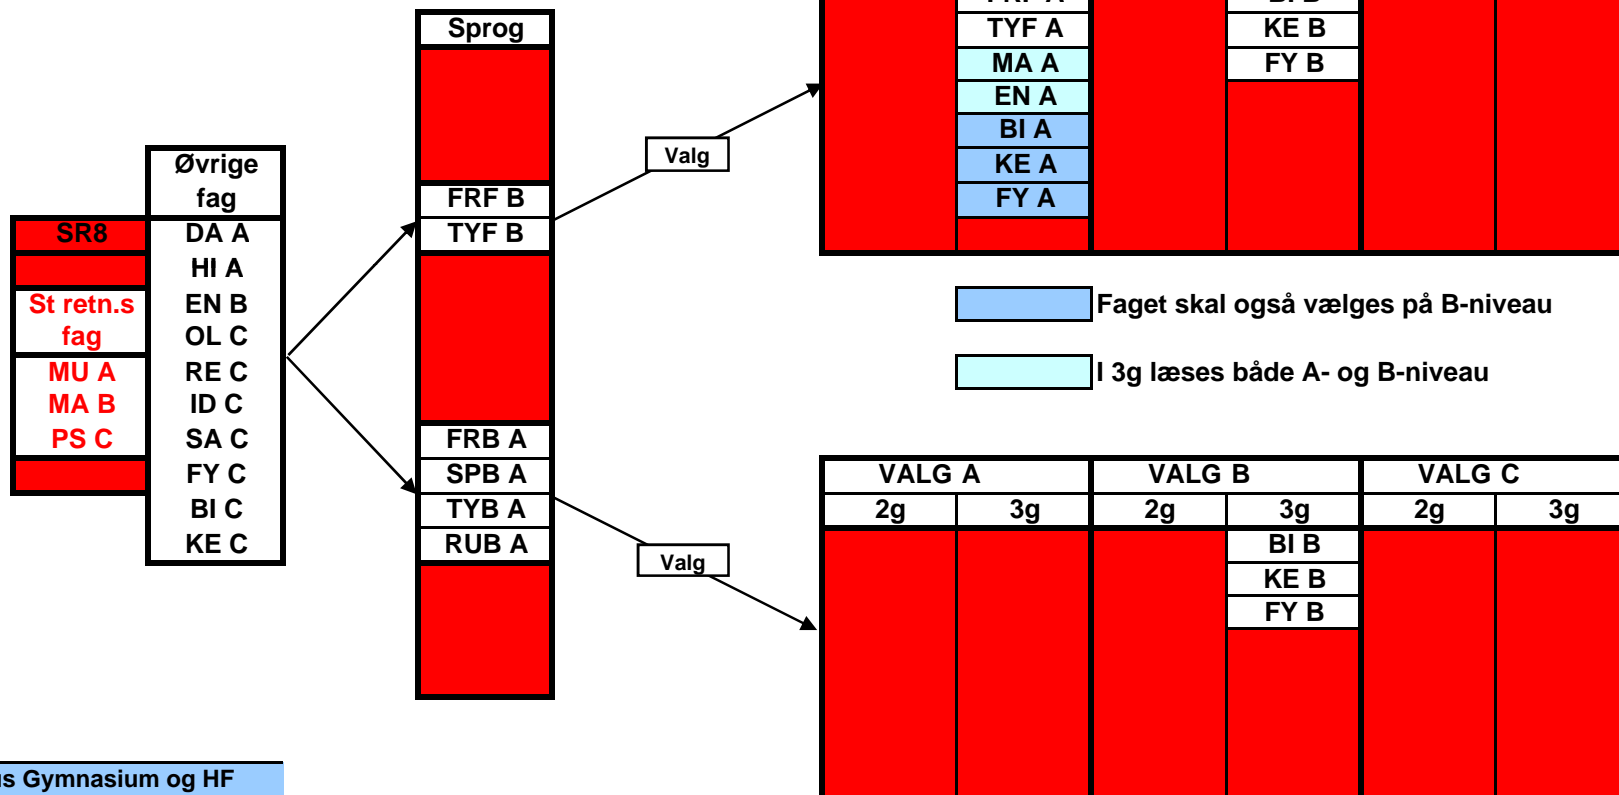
SR8

St retn.s fag

MU A
MA B
PS C

| Øvrige fag |
|---|
| DA A |
| HI A |
| EN B |
| OL C |
| RE C |
| ID C |
| SA C |
| FY C |
| BI C |
| KE C |

| Sprog |
|---|
| |
| FRF B |
| TYF B |
| |
| FRB A |
| SPB A |
| TYB A |
| RUB A |

Valg

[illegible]
TYF A
MA A
EN A
BI A
KE A
FY A

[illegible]
KE B
FY B

Faget skal også vælges på B-niveau

I 3g læses både A- og B-niveau

Valg

| VALG A | | VALG B | | VALG C | |
|---|---|---|---|---|---|
| 2g | 3g | 2g | 3g | 2g | 3g |
| | | | BI B | | |
| | | | KE B | | |
| | | | FY B | | |

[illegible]s Gymnasium og HF